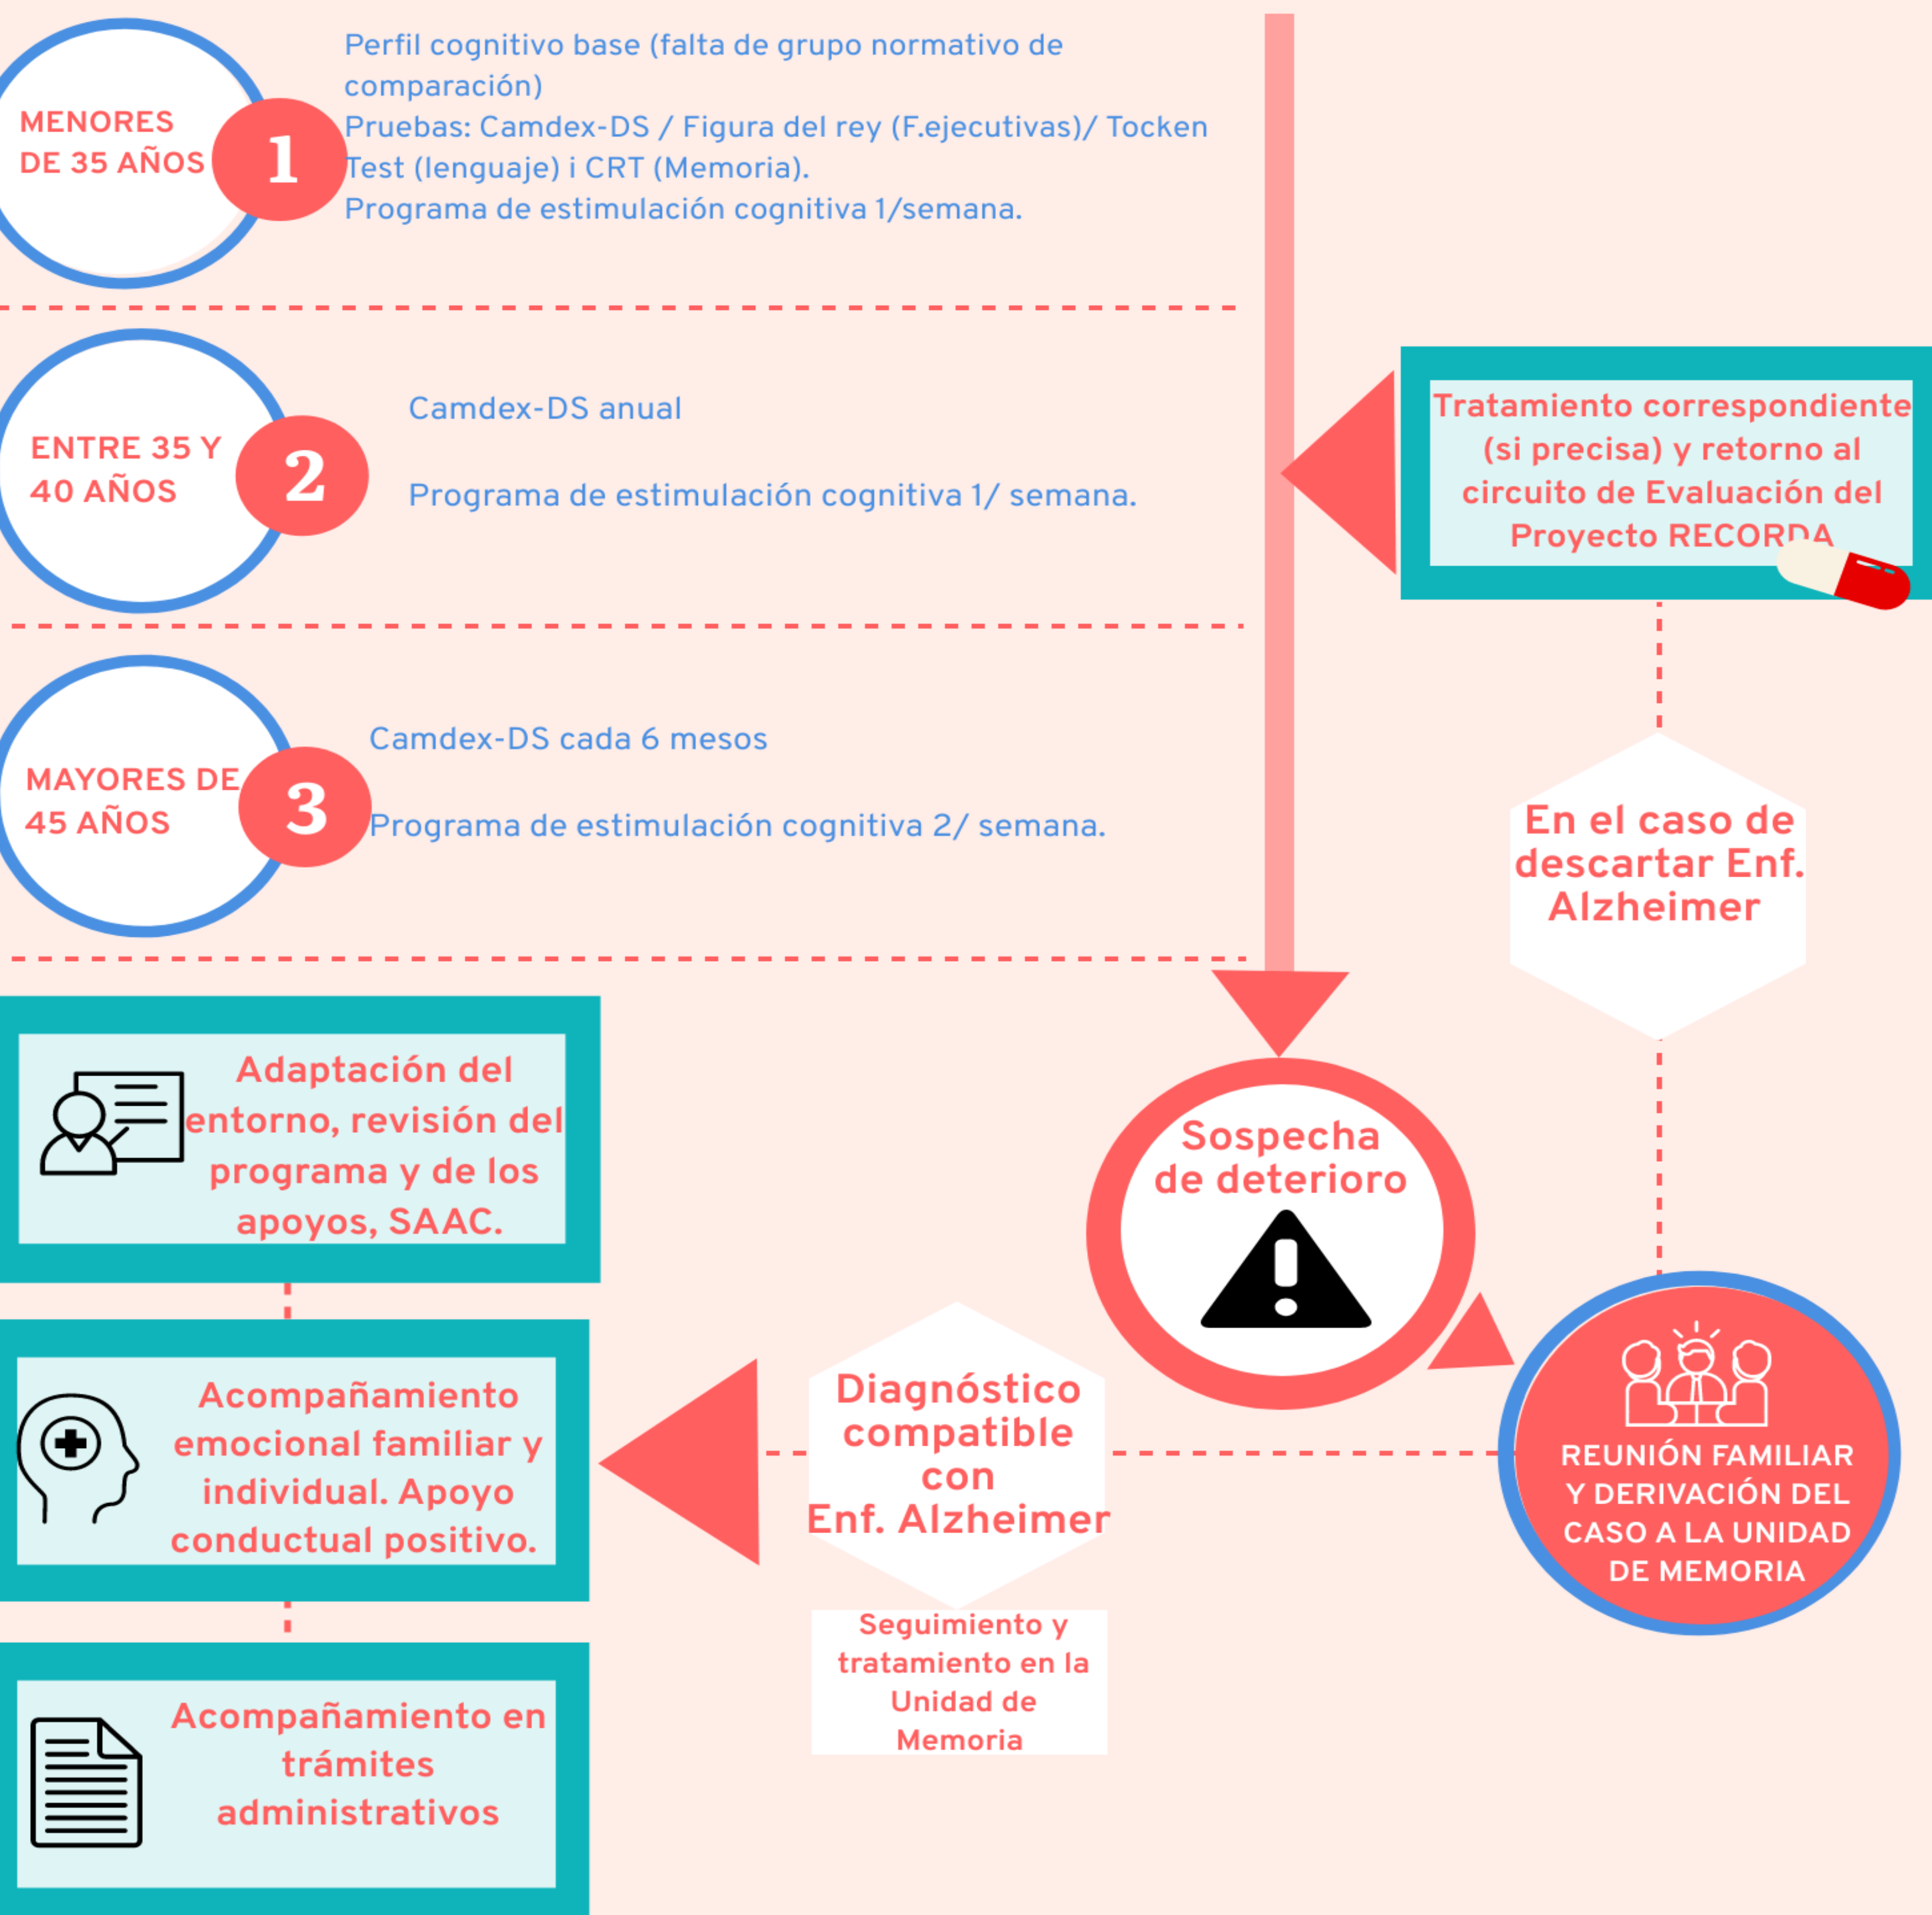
MENORES DE 35 AÑOS

1

Perfil cognitivo base (falta de grupo normativo de comparación)
Pruebas: Camdex-DS / Figura del rey (F.ejecutivas)/ Tocken Test (lenguaje) i CRT (Memoria).
Programa de estimulación cognitiva 1/semana.

ENTRE 35 Y 40 AÑOS

2

Camdex-DS anual

Programa de estimulación cognitiva 1/ semana.

Tratamiento correspondiente (si precisa) y retorno al circuito de Evaluación del Proyecto RECORDA

MAYORES DE 45 AÑOS

3

Camdex-DS cada 6 mesos

Programa de estimulación cognitiva 2/ semana.

En el caso de descartar Enf. Alzheimer

Adaptación del entorno, revisión del programa y de los apoyos, SAAC.

Sospecha de deterioro

Acompañamiento emocional familiar y individual. Apoyo conductual positivo.

Diagnóstico compatible con Enf. Alzheimer

REUNIÓN FAMILIAR Y DERIVACIÓN DEL CASO A LA UNIDAD DE MEMORIA

Seguimiento y tratamiento en la Unidad de Memoria

Acompañamiento en trámites administrativos